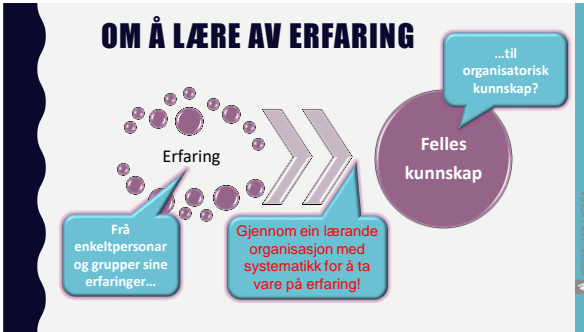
OM Å LÆRE AV ERFARING

…til organisatorisk kunnskap?

Erfaring

Felles kunnskap

Frå enkeltpersonar og grupper sine erfaringer…

Gjennom ein lærande organisasjon med systematikk for å ta vare på erfaring!